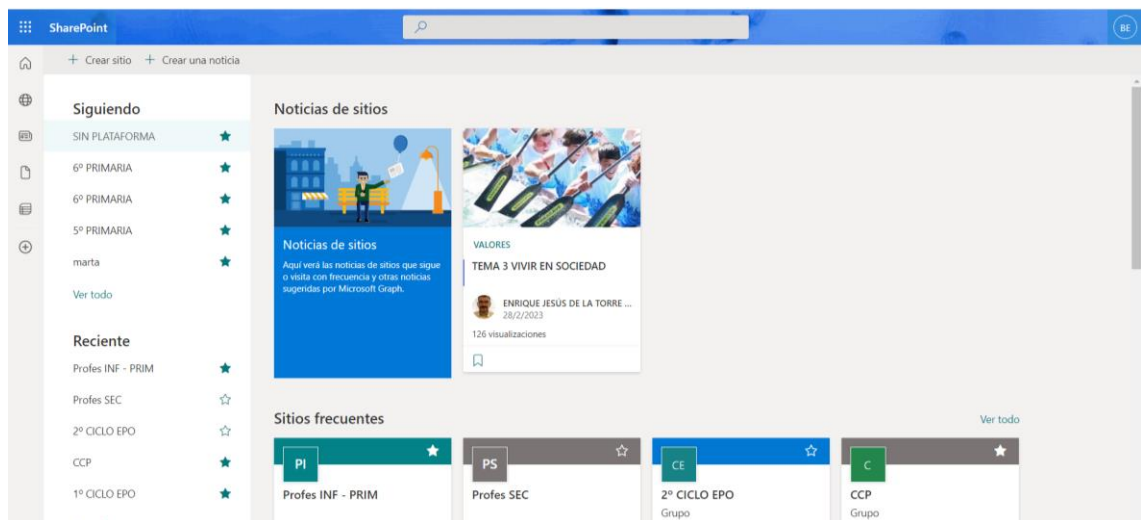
SharePoint

BE

+ Crear sitio + Crear una noticia

Siguiendo

SIN PLATAFORMA

6º PRIMARIA

6º PRIMARIA

5º PRIMARIA

marta

Ver todo

Reciente

Profes INF - PRIM

Profes SEC

2º CICLO EPO

CCP

1º CICLO EPO

Noticias de sitios

Noticias de sitios

Aquí verá las noticias de sitios que sigue o visita con frecuencia y otras noticias sugeridas por Microsoft Graph.

VALORES

TEMA 3 VIVIR EN SOCIEDAD

ENRIQUE JESÚS DE LA TORRE ...

28/2/2023

126 visualizaciones

Sitios frecuentes

Ver todo

PI

Profes INF - PRIM

PS

Profes SEC

CE

2º CICLO EPO

Grupo

C

CCP

Grupo